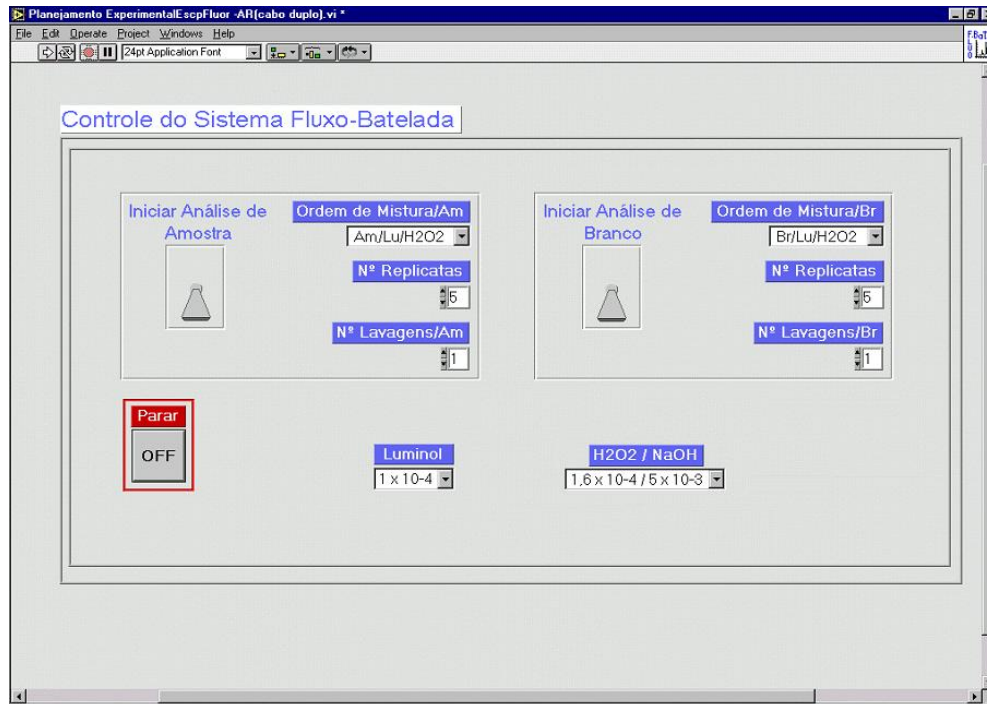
Planejamento ExperimentalEscpFluor -AR(cabo duplo).vi *

File Edit Operate Project Windows Help

24pt Application Font

Controle do Sistema Fluxo-Batelada

Iniciar Análise de Amostra

Ordem de Mistura/Am

Am/Lu/H2O2

Nº Replicatas

5

Nº Lavagens/Am

1

Iniciar Análise de Branco

Ordem de Mistura/Br

Br/Lu/H2O2

Nº Replicatas

5

Nº Lavagens/Br

1

Parar

OFF

Luminol

1 x 10-4

H2O2 / NaOH

1,6 x 10-4 / 5 x 10-3